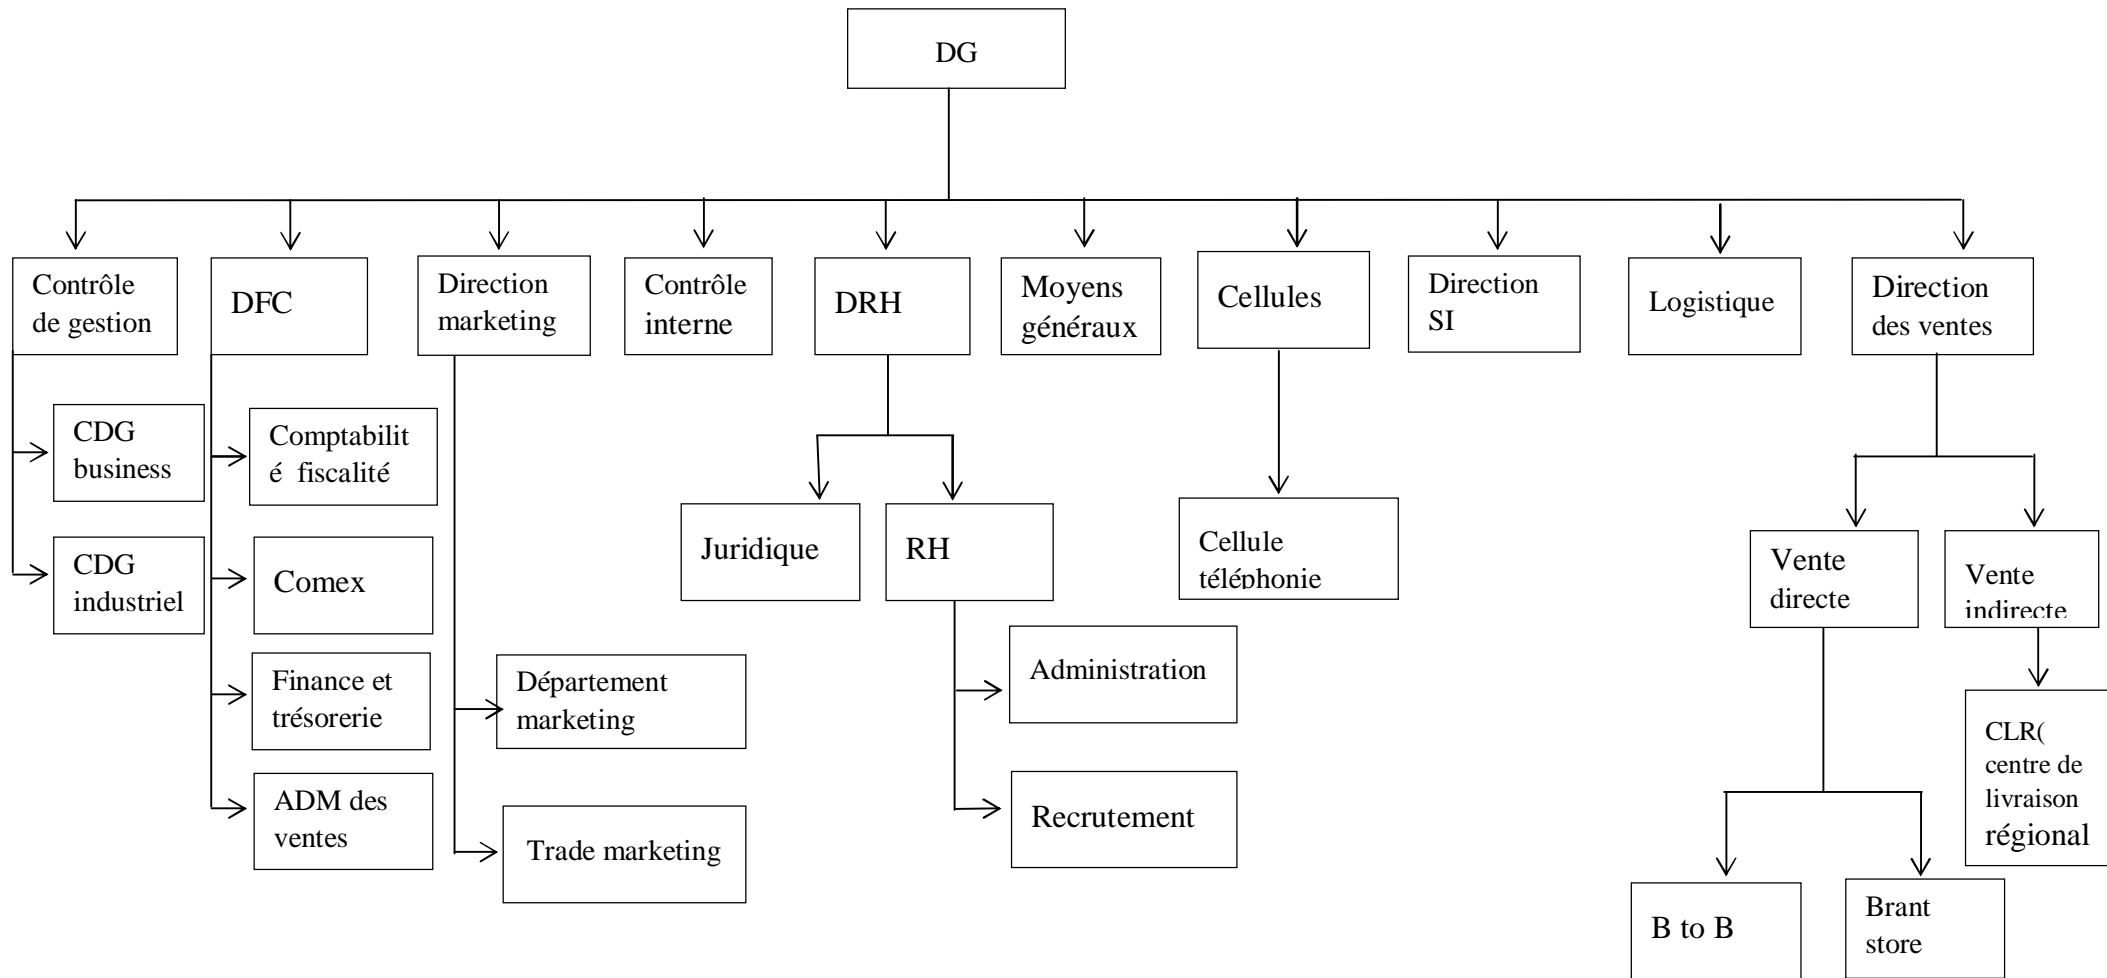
DG

Contrôle de gestion

CDG business

CDG industriel

DFC

Comptabilité fiscalité

Comex

Finance et trésorerie

ADM des ventes

Direction marketing

Département marketing

Trade marketing

Contrôle interne

DRH

Juridique

RH

Administration

Recrutement

Moyens généraux

Cellules

Cellule téléphonie

Direction SI

Logistique

Direction des ventes

Vente directe

B to B

Brant store

Vente indirecte

CLR( centre de livraison régional